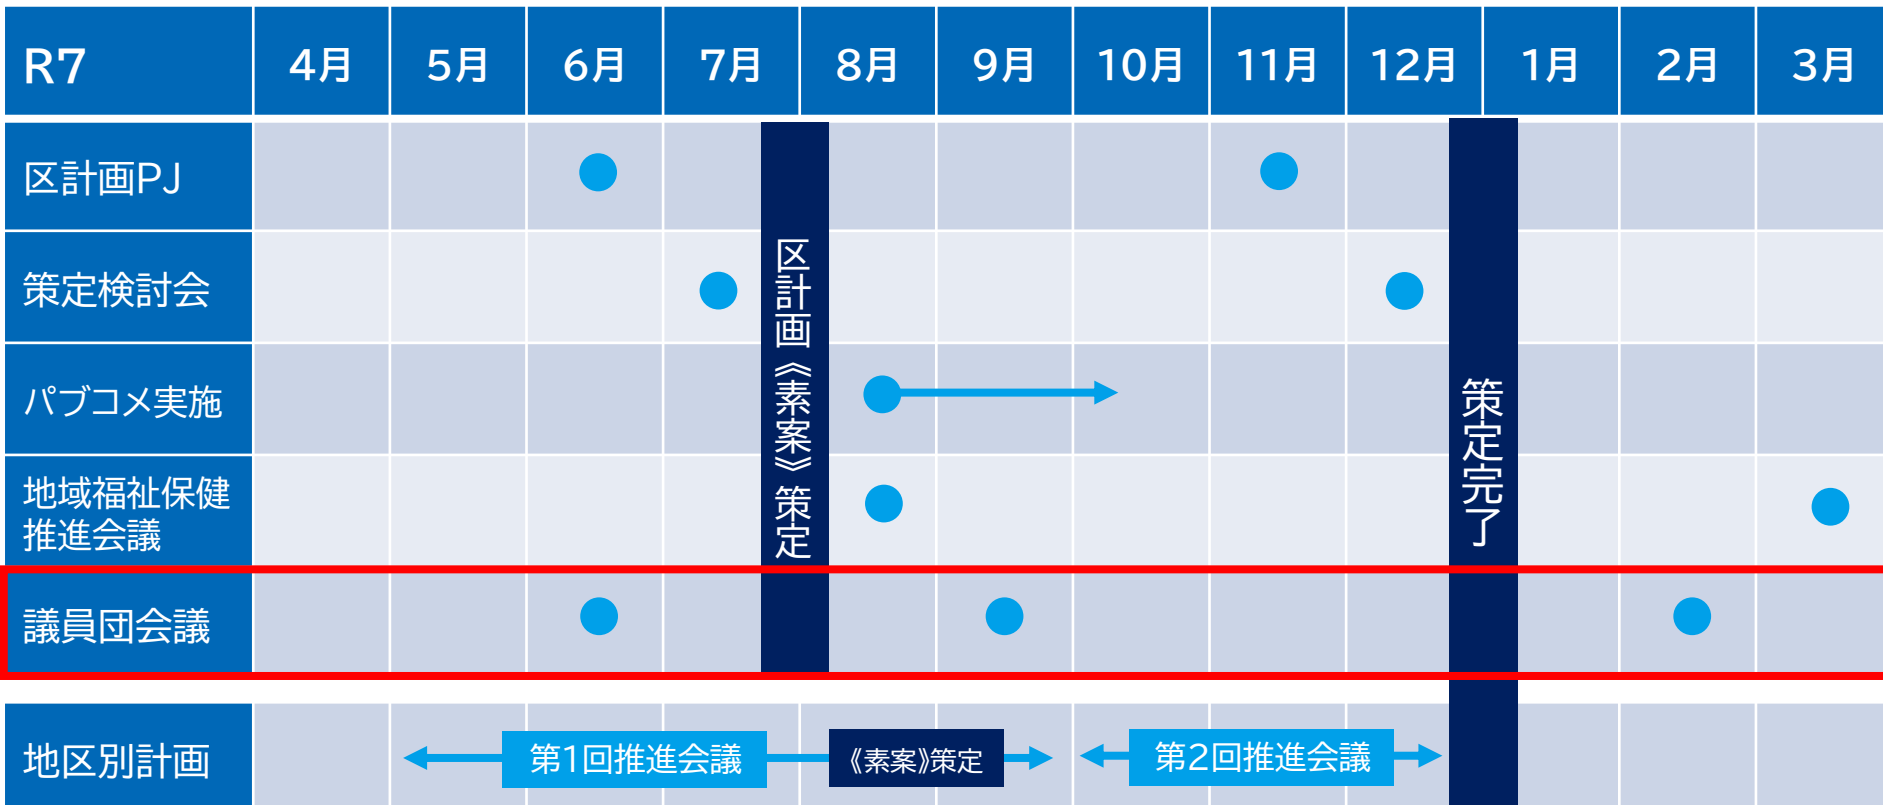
| R7 | 4月 | 5月 | 6月 | 7月 | 8月 | 9月 | 10月 | 11月 | 12月 | 1月 | 2月 | 3月 |
|---|---|---|---|---|---|---|---|---|---|---|---|---|
| 区計画PJ | | | ● | | | | | ● | | | | |
| 策定検討会 | | | | ● | | | | | ● | | | |
| パブコメ実施 | | | | | ● → | | | | | | | |
| 地域福祉保健推進会議 | | | | | ● | | | | | | | ● |
| 議員団会議 | | | ● | | | ● | | | | | ● | |
| 地区別計画 | | ← 第1回推進会議 | | | 《素案》策定 → | | ← 第2回推進会議 → | | | | | |

区計画《素案》策定

策定完了